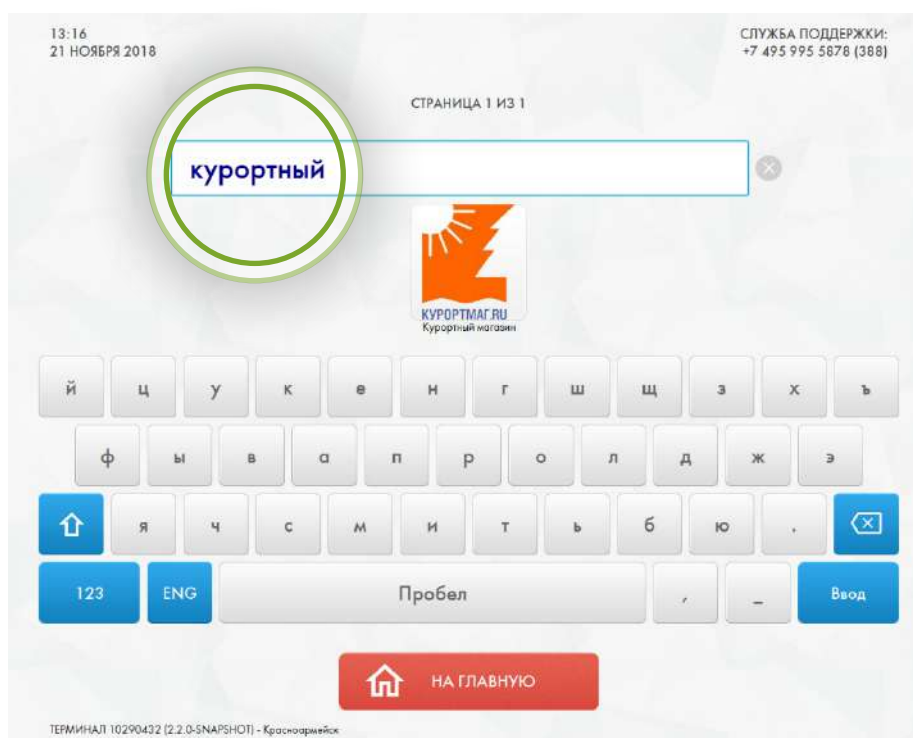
13:16
21 НОЯБРЯ 2018

СЛУЖБА ПОДДЕРЖКИ:
+7 495 995 5878 (388)

СТРАНИЦА 1 ИЗ 1

курортный

КУРОРТМАГ.RU
Курортный магазин

й ц у к е н г ш щ з х ъ
ф ы в а п р о л д ж э
я ч с м и т ь б ю .
123 ENG Пробел , _ Ввод

НА ГЛАВНУЮ

ТЕРМИНАЛ 10290432 (2.2.0-SNAPSHOT) - Красноармейск